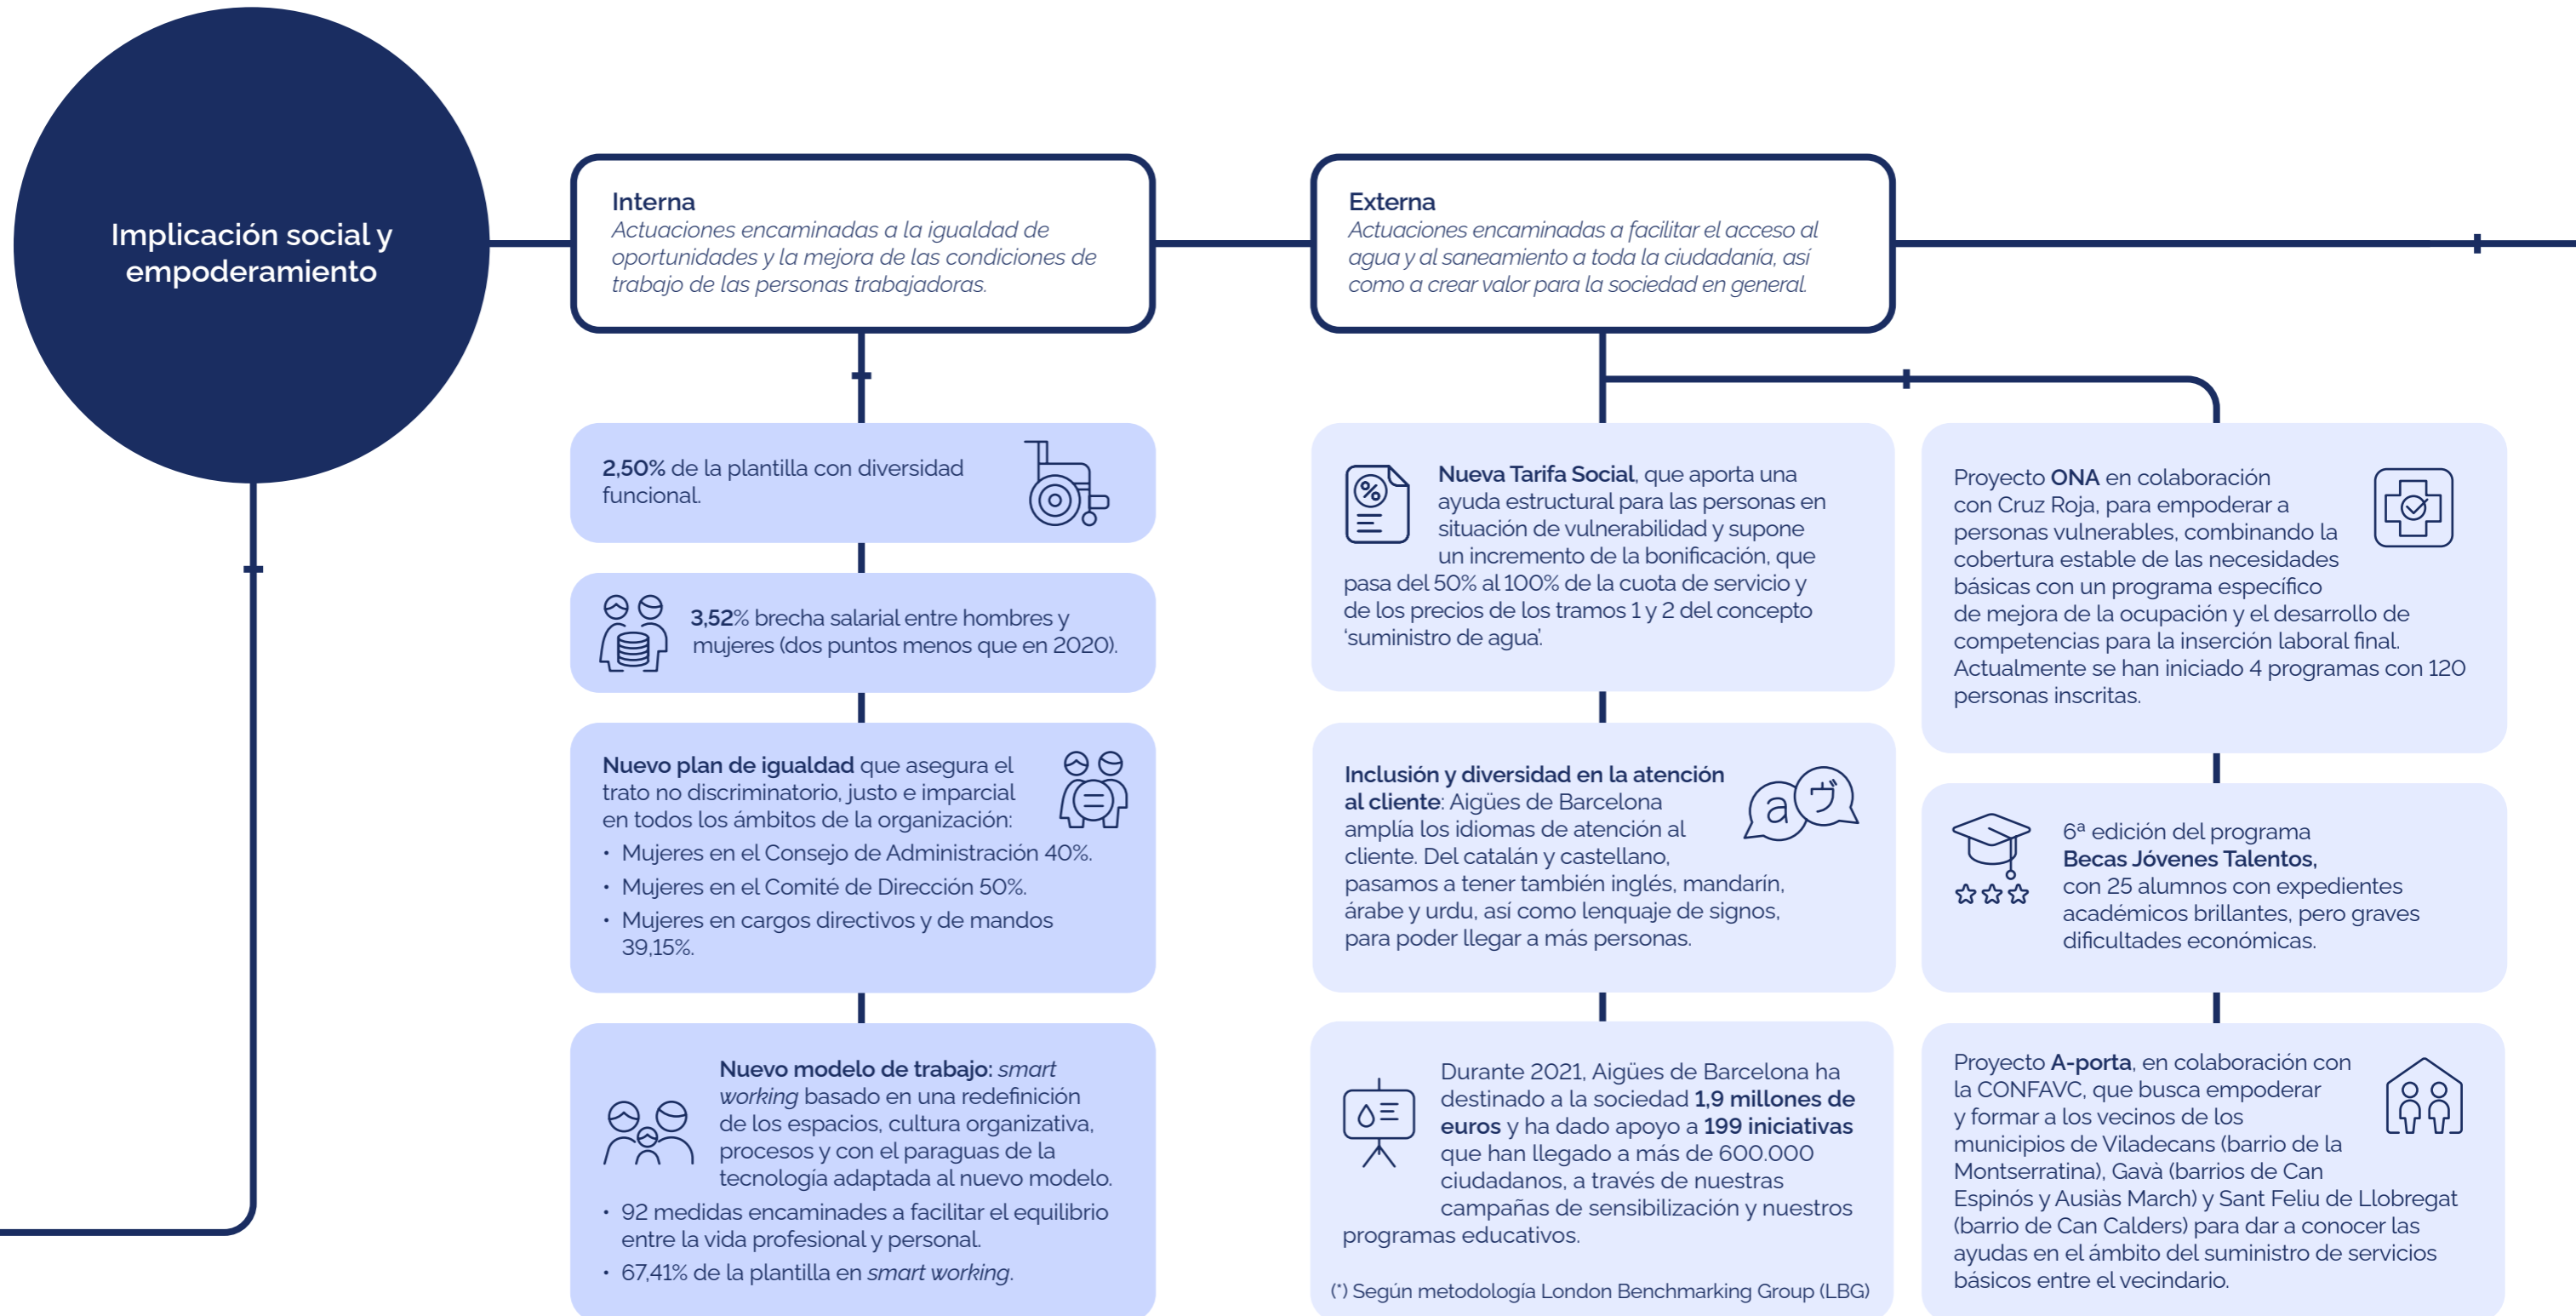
Implicación social y empoderamiento

**Interna**
*Actuaciones encaminadas a la igualdad de oportunidades y la mejora de las condiciones de trabajo de las personas trabajadoras.*

**2,50%** de la plantilla con diversidad funcional.

**3,52**% brecha salarial entre hombres y mujeres (dos puntos menos que en 2020).

**Nuevo plan de igualdad** que asegura el trato no discriminatorio, justo e imparcial en todos los ámbitos de la organización:
• Mujeres en el Consejo de Administración 40%.
• Mujeres en el Comité de Dirección 50%.
• Mujeres en cargos directivos y de mandos 39,15%.

**Nuevo modelo de trabajo:** *smart working* basado en una redefinición de los espacios, cultura organizativa, procesos y con el paraguas de la tecnología adaptada al nuevo modelo.
• 92 medidas encaminades a facilitar el equilibrio entre la vida profesional y personal.
• 67,41% de la plantilla en *smart working*.

**Externa**
*Actuaciones encaminadas a facilitar el acceso al agua y al saneamiento a toda la ciudadanía, así como a crear valor para la sociedad en general.*

**Nueva Tarifa Social**, que aporta una ayuda estructural para las personas en situación de vulnerabilidad y supone un incremento de la bonificación, que pasa del 50% al 100% de la cuota de servicio y de los precios de los tramos 1 y 2 del concepto 'suministro de agua'.

**Inclusión y diversidad en la atención al cliente**: Aigües de Barcelona amplía los idiomas de atención al cliente. Del catalán y castellano, pasamos a tener también inglés, mandarín, árabe y urdu, así como lenquaje de signos, para poder llegar a más personas.

Durante 2021, Aigües de Barcelona ha destinado a la sociedad **1,9 millones de euros** y ha dado apoyo a **199 iniciativas** que han llegado a más de 600.000 ciudadanos, a través de nuestras campañas de sensibilización y nuestros programas educativos.

(*) Según metodología London Benchmarking Group (LBG)

Proyecto **ONA** en colaboración con Cruz Roja, para empoderar a personas vulnerables, combinando la cobertura estable de las necesidades básicas con un programa específico de mejora de la ocupación y el desarrollo de competencias para la inserción laboral final. Actualmente se han iniciado 4 programas con 120 personas inscritas.

6ª edición del programa **Becas Jóvenes Talentos,** con 25 alumnos con expedientes académicos brillantes, pero graves dificultades económicas.

Proyecto **A-porta**, en colaboración con la CONFAVC, que busca empoderar y formar a los vecinos de los municipios de Viladecans (barrio de la Montserratina), Gavà (barrios de Can Espinós y Ausiàs March) y Sant Feliu de Llobregat (barrio de Can Calders) para dar a conocer las ayudas en el ámbito del suministro de servicios básicos entre el vecindario.